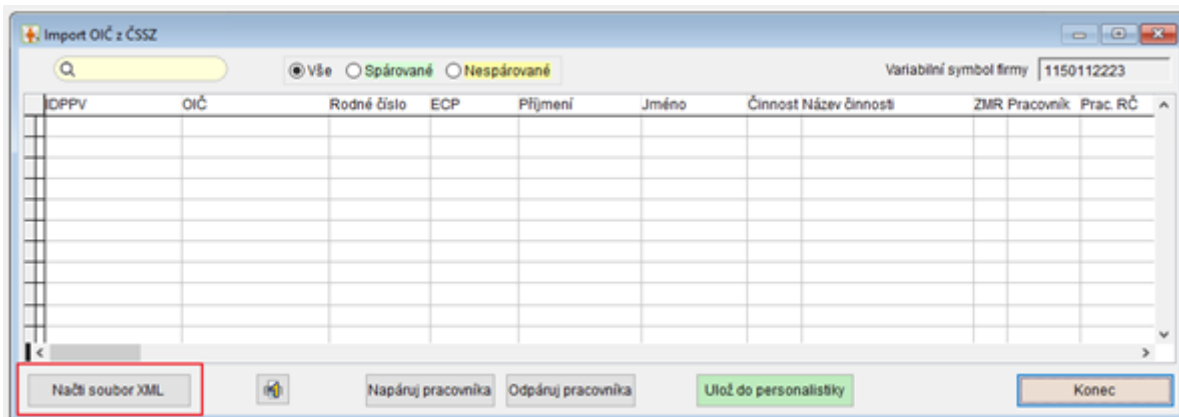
Import OIČ z ČSSZ

Vše Spárované Nespárované

Variabilní symbol firmy 1150112223

| IDPPV | OIČ | Rodné číslo | ECP | Příjmení | Jméno | Činnost | Název činnosti | ZMR | Pracovník | Prac. RČ |
|---|---|---|---|---|---|---|---|---|---|---|

Načti soubor XML

Napáruj pracovníka

Odpáruj pracovníka

Ulož do personalistiky

Konec